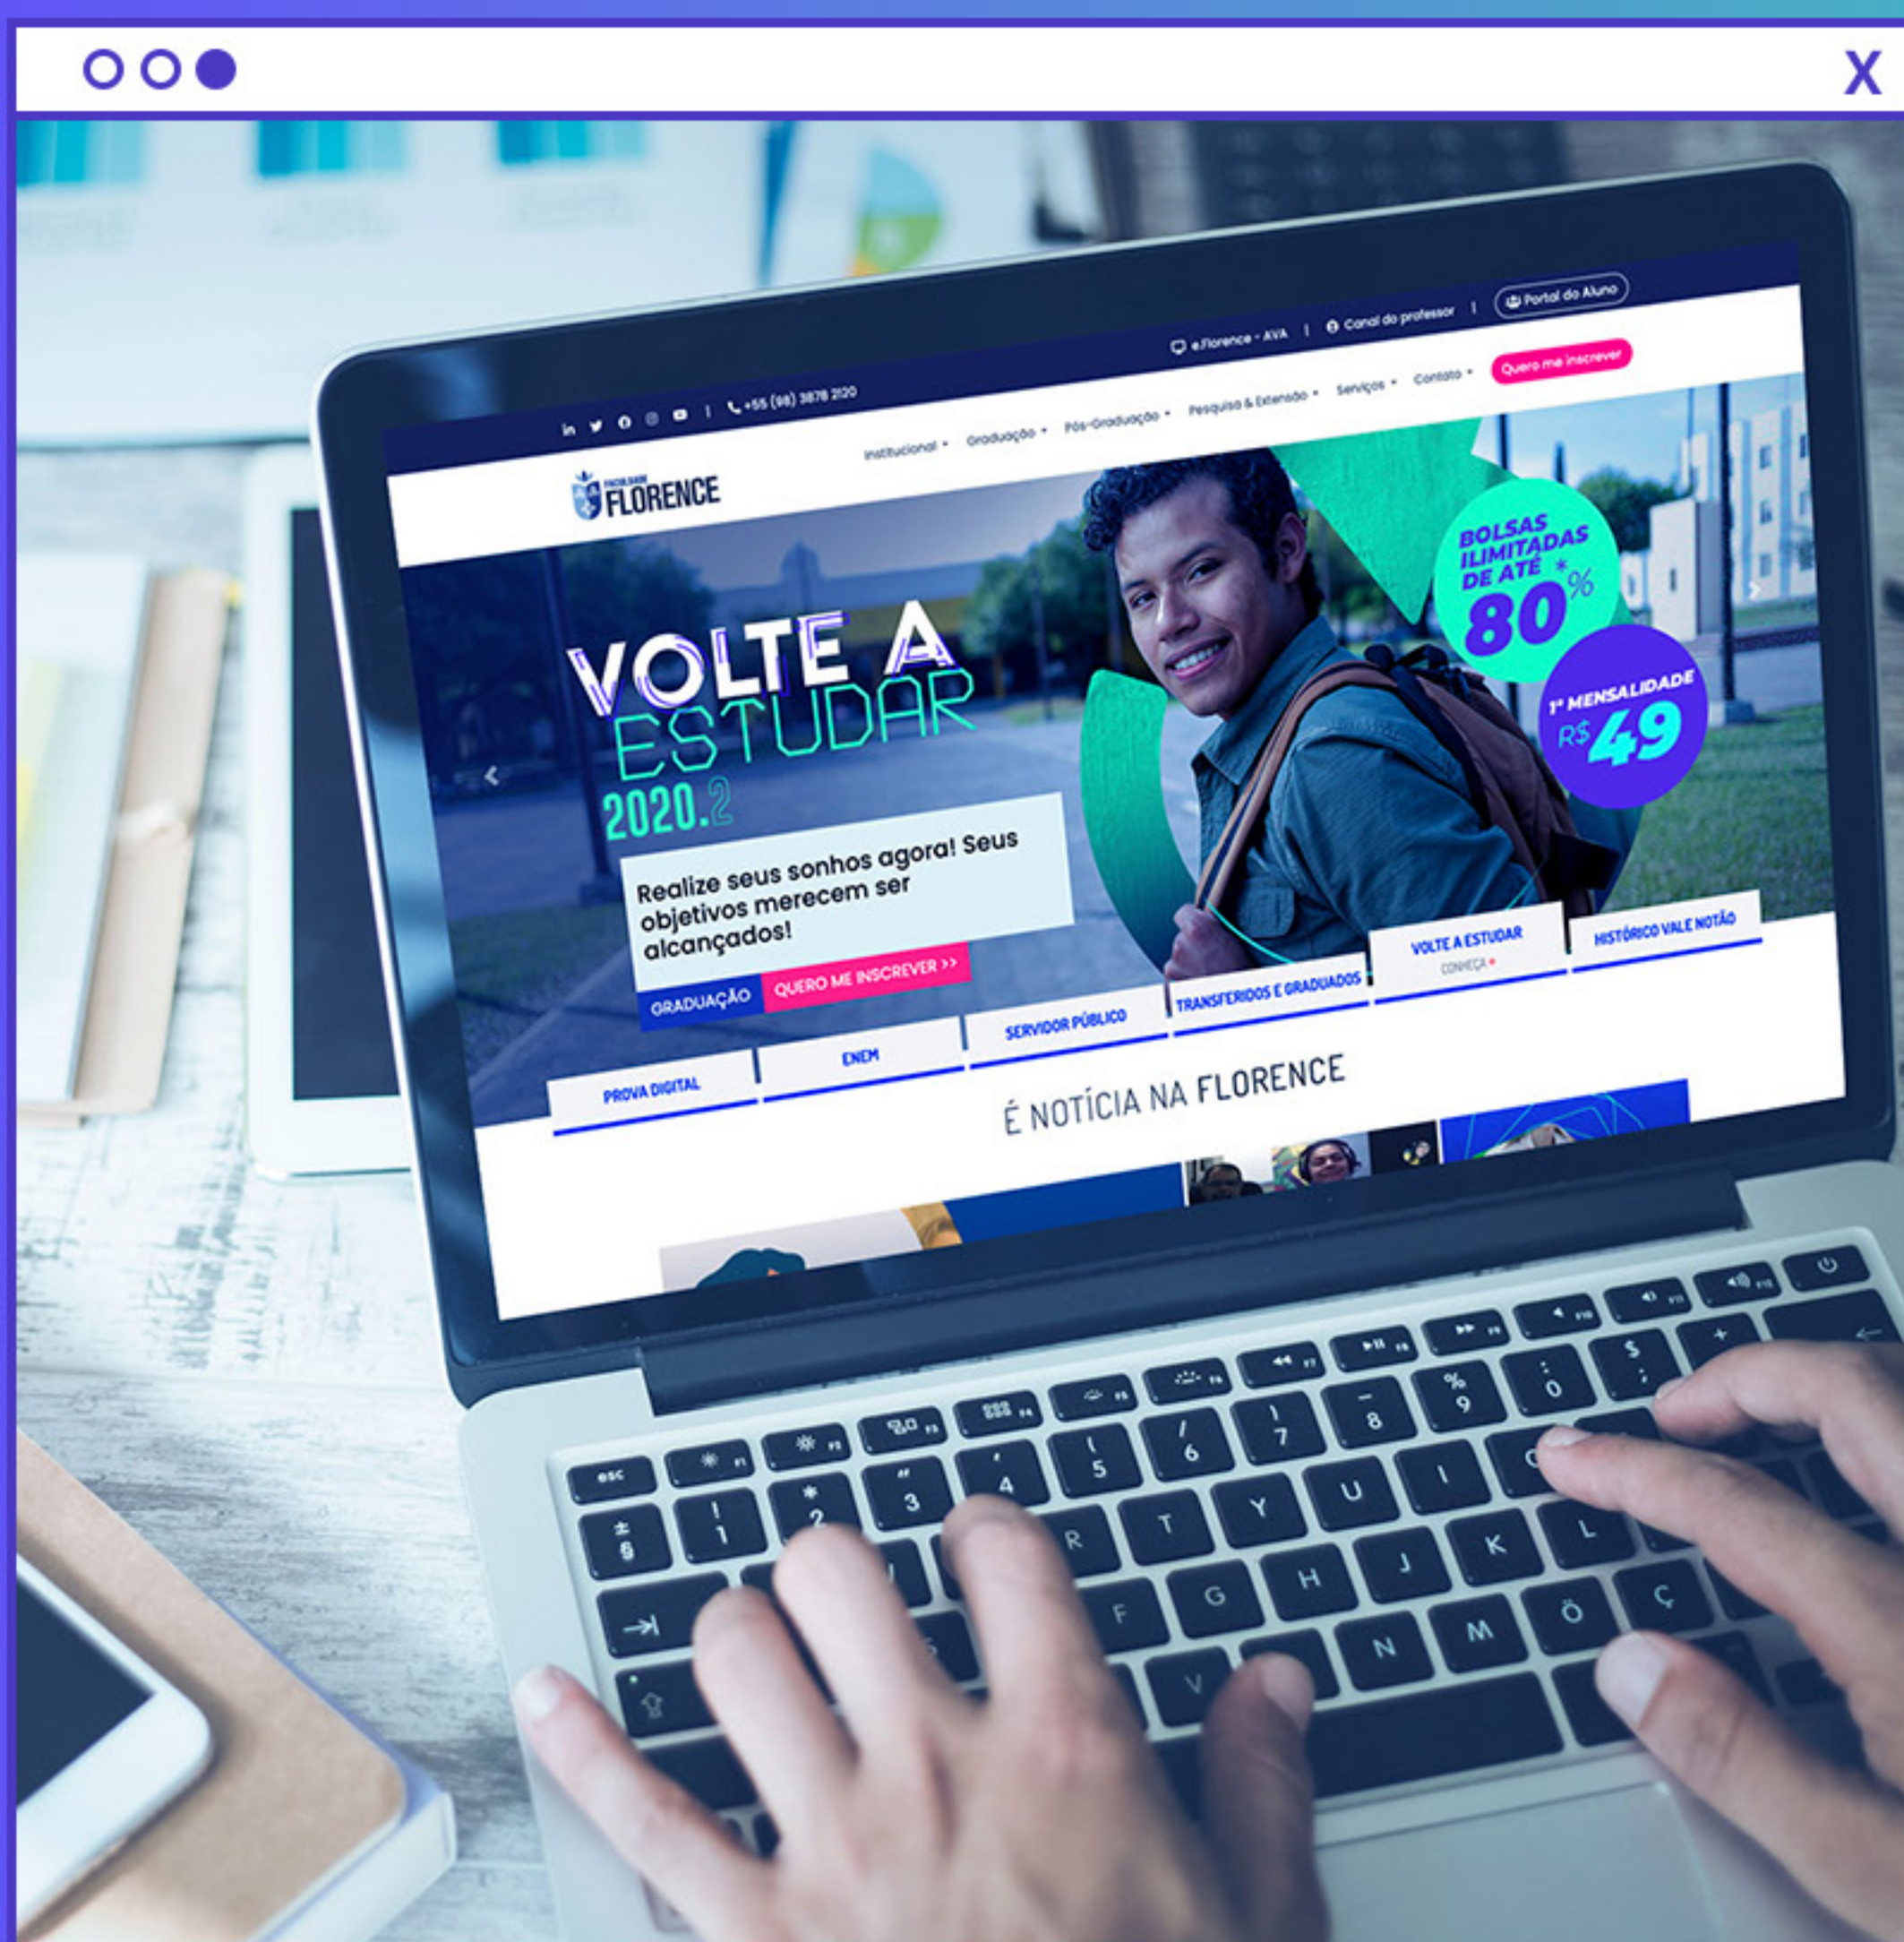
X

+55 (98) 3878 2120

e.Florence - AVA | Canal do professor | Portal do Aluno

FACULDADE FLORENCE

Institucional • Graduação • Pós-Graduação • Pesquisa & Extensão • Serviços • Contato • Quero me inscrever

VOLTE A ESTUDAR 2020.2

BOLSAS ILIMITADAS DE ATÉ 80%*

1ª MENSALIDADE R$ 49

Realize seus sonhos agora! Seus objetivos merecem ser alcançados!

GRADUAÇÃO QUERO ME INSCREVER >>

PROVA DIGITAL | ENEM | SERVIDOR PÚBLICO | TRANSFERIDOS E GRADUADOS | VOLTE A ESTUDAR CONHEÇA | HISTÓRICO VALE NOTÃO

É NOTÍCIA NA FLORENCE